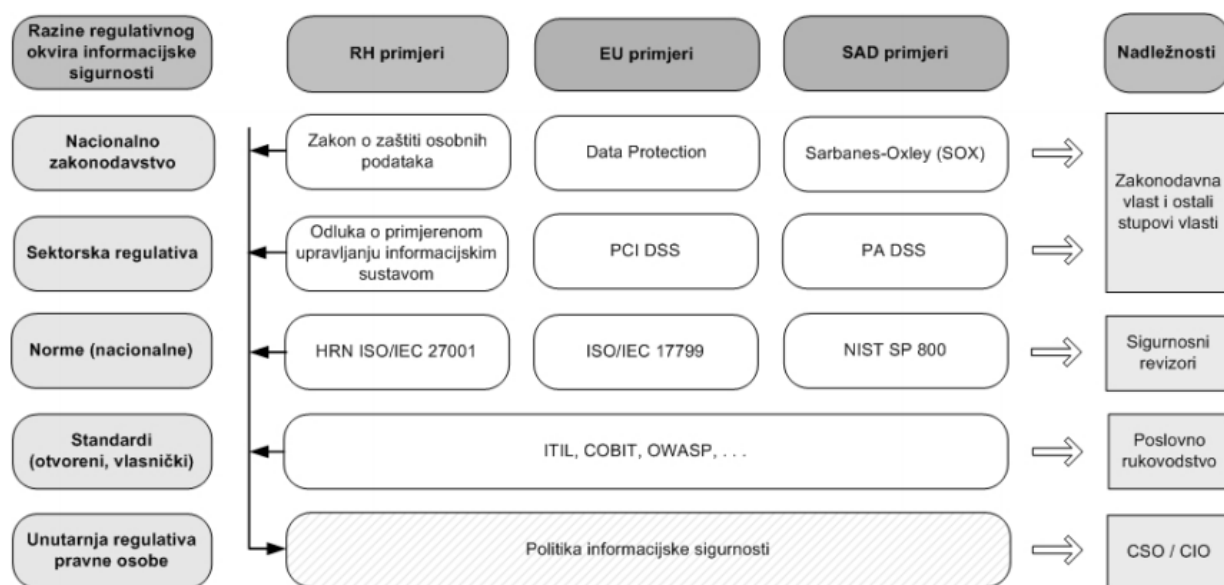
Razine regulativnog okvira informacijske sigurnosti

RH primjeri

EU primjeri

SAD primjeri

Nadležnosti

Nacionalno zakonodavstvo

Zakon o zaštiti osobnih podataka

Data Protection

Sarbanes-Oxley (SOX)

Zakonodavna vlast i ostali stupovi vlasti

Sektorska regulativa

Odluka o primjerenom upravljanju informacijskim sustavom

PCI DSS

PA DSS

Norme (nacionalne)

HRN ISO/IEC 27001

ISO/IEC 17799

NIST SP 800

Sigurnosni revizori

Standardi (otvoreni, vlasnički)

ITIL, COBIT, OWASP, . . .

Poslovno rukovodstvo

Unutarnja regulativa pravne osobe

Politika informacijske sigurnosti

CSO / CIO